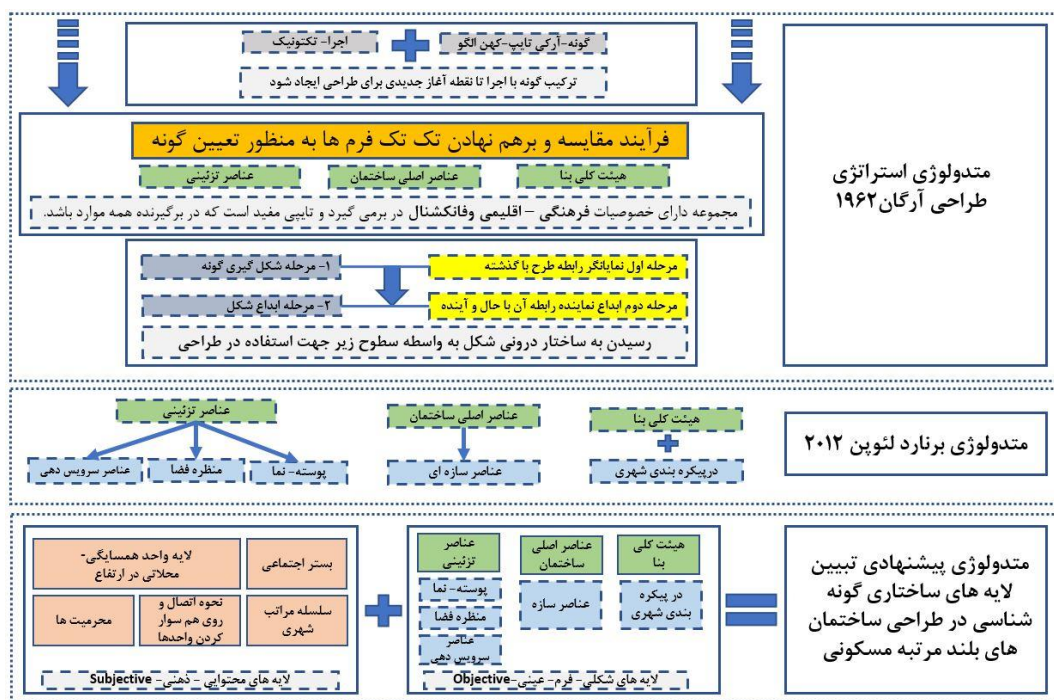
متدولوژی استراتژی طراحی آرگان ۱۹۶۲

گونه- آرکی تایپ- کهن الگو
اجرا- تکتونیک
ترکیب گونه با اجرا تا نقطه آغاز جدیدی برای طراحی ایجاد شود

فرآیند مقایسه و برهم نهادن تک تک فرم ها به منظور تعیین گونه
هیئت کلی بنا
عناصر اصلی ساختمان
عناصر تزئینی
مجموعه دارای خصوصیات فرهنگی – اقلیمی وفانکشنال در برمی گیرد و تایپی مفید است که در برگیرنده همه موارد باشد.

مرحله اول نمایانگر رابطه طرح با گذشته
۱- مرحله شکل گیری گونه
مرحله دوم ابداع نماینده رابطه آن با حال و آینده
۲- مرحله ابداع شکل
رسیدن به ساختار درونی شکل به واسطه سطوح زیر جهت استفاده در طراحی

متدولوژی برنارد لئوپن ۲۰۱۲

هیئت کلی بنا
درپیکره بندی شهری
عناصر اصلی ساختمان
عناصر سازه ای
عناصر تزئینی
پوسته- نما
منظره فضا
عناصر سرویس دهی

متدولوژی پیشنهادی تبیین لایه های ساختاری گونه شناسی در طراحی ساختمان های بلند مرتبه مسکونی

هیئت کلی بنا
در پیکره بندی شهری
عناصر اصلی ساختمان
عناصر سازه
عناصر تزئینی
پوسته- نما
منظره فضا
عناصر سرویس دهی
لایه های شکلی- فرم- عینی-Objective

بستر اجتماعی
لایه واحد همسایگی- محلاتی در ارتفاع
سلسله مراتب شهری
نحوه اتصال و روی هم سوار کردن واحدها
محرمیت ها
لایه های محتوایی - ذهنی- Subjective